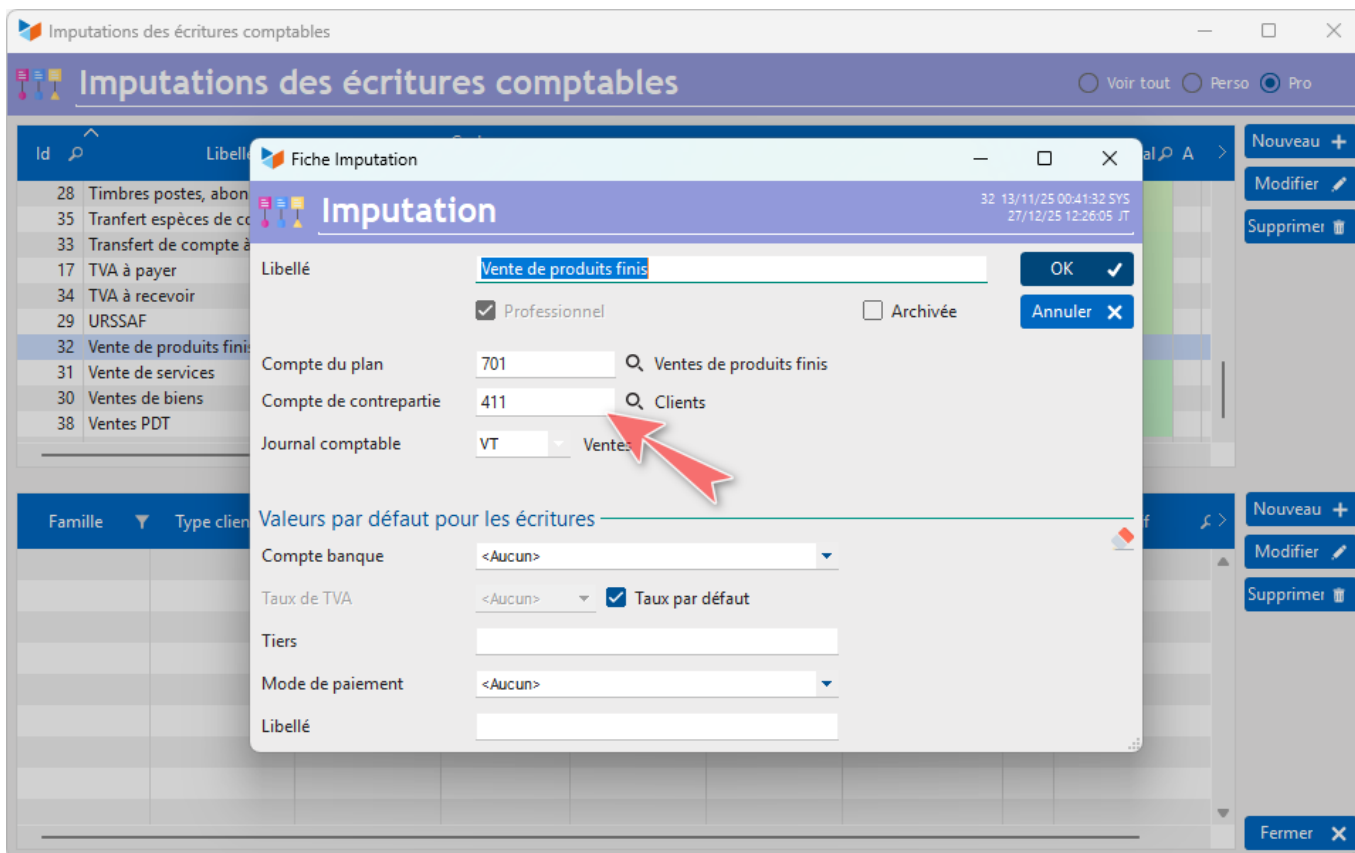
Imputations des écritures comptables

Imputations des écritures comptables

Voir tout Perso Pro

Id Libellé

28 Timbres postes, abon
35 Tranfert espèces de co
33 Transfert de compte à
17 TVA à payer
34 TVA à recevoir
29 URSSAF
32 Vente de produits finis
31 Vente de services
30 Ventes de biens
38 Ventes PDT

Nouveau
Modifier
Supprimer

Famille Type clien

Nouveau
Modifier
Supprimer

Fermer

Fiche Imputation

Imputation

32 13/11/25 00:41:32 SYS
27/12/25 12:26:05 JT

Libellé Vente de produits finis

OK

Professionnel Archivée

Annuler

Compte du plan 701 Ventes de produits finis

Compte de contrepartie 411 Clients

Journal comptable VT Ventes

Valeurs par défaut pour les écritures

Compte banque <Aucun>

Taux de TVA <Aucun> Taux par défaut

Tiers

Mode de paiement <Aucun>

Libellé